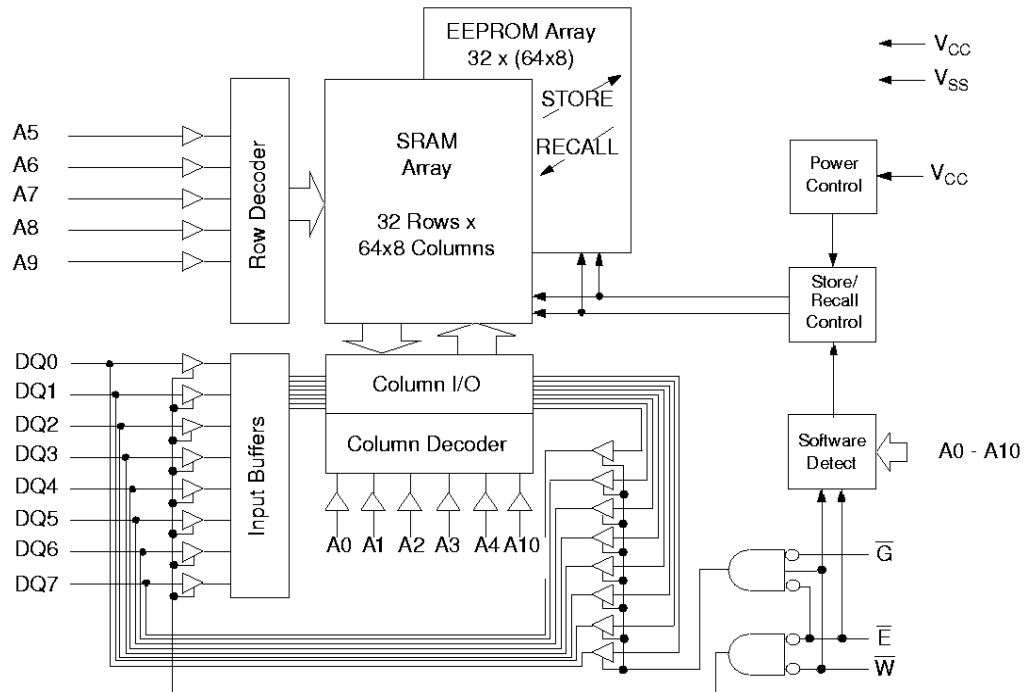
EEPROM Array
32 x (64x8)

$V_{CC}$
$V_{SS}$

STORE
RECALL

SRAM
Array

32 Rows x
64x8 Columns

Row Decoder

A5
A6
A7
A8
A9

Power Control

$V_{CC}$

Store/ Recall Control

DQ0
DQ1
DQ2
DQ3
DQ4
DQ5
DQ6
DQ7

Input Buffers

Column I/O

Column Decoder

A0 A1 A2 A3 A4 A10

Software Detect

A0 - A10

$\overline{G}$
$\overline{E}$
$\overline{W}$